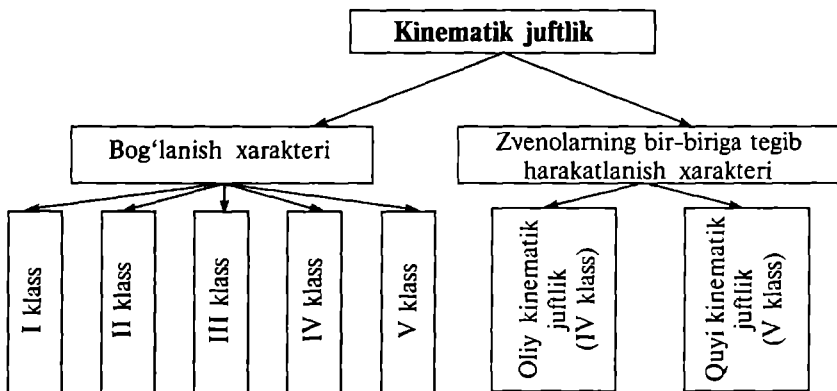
Kinematik juftlik

Bog'lanish xarakteri

Zvenolarning bir-biriga tegib harakatlanish xarakteri

I klass

II klass

III klass

IV klass

V klass

Oliy kinematik juftlik (IV klass)

Quyi kinematik juftlik (V klass)